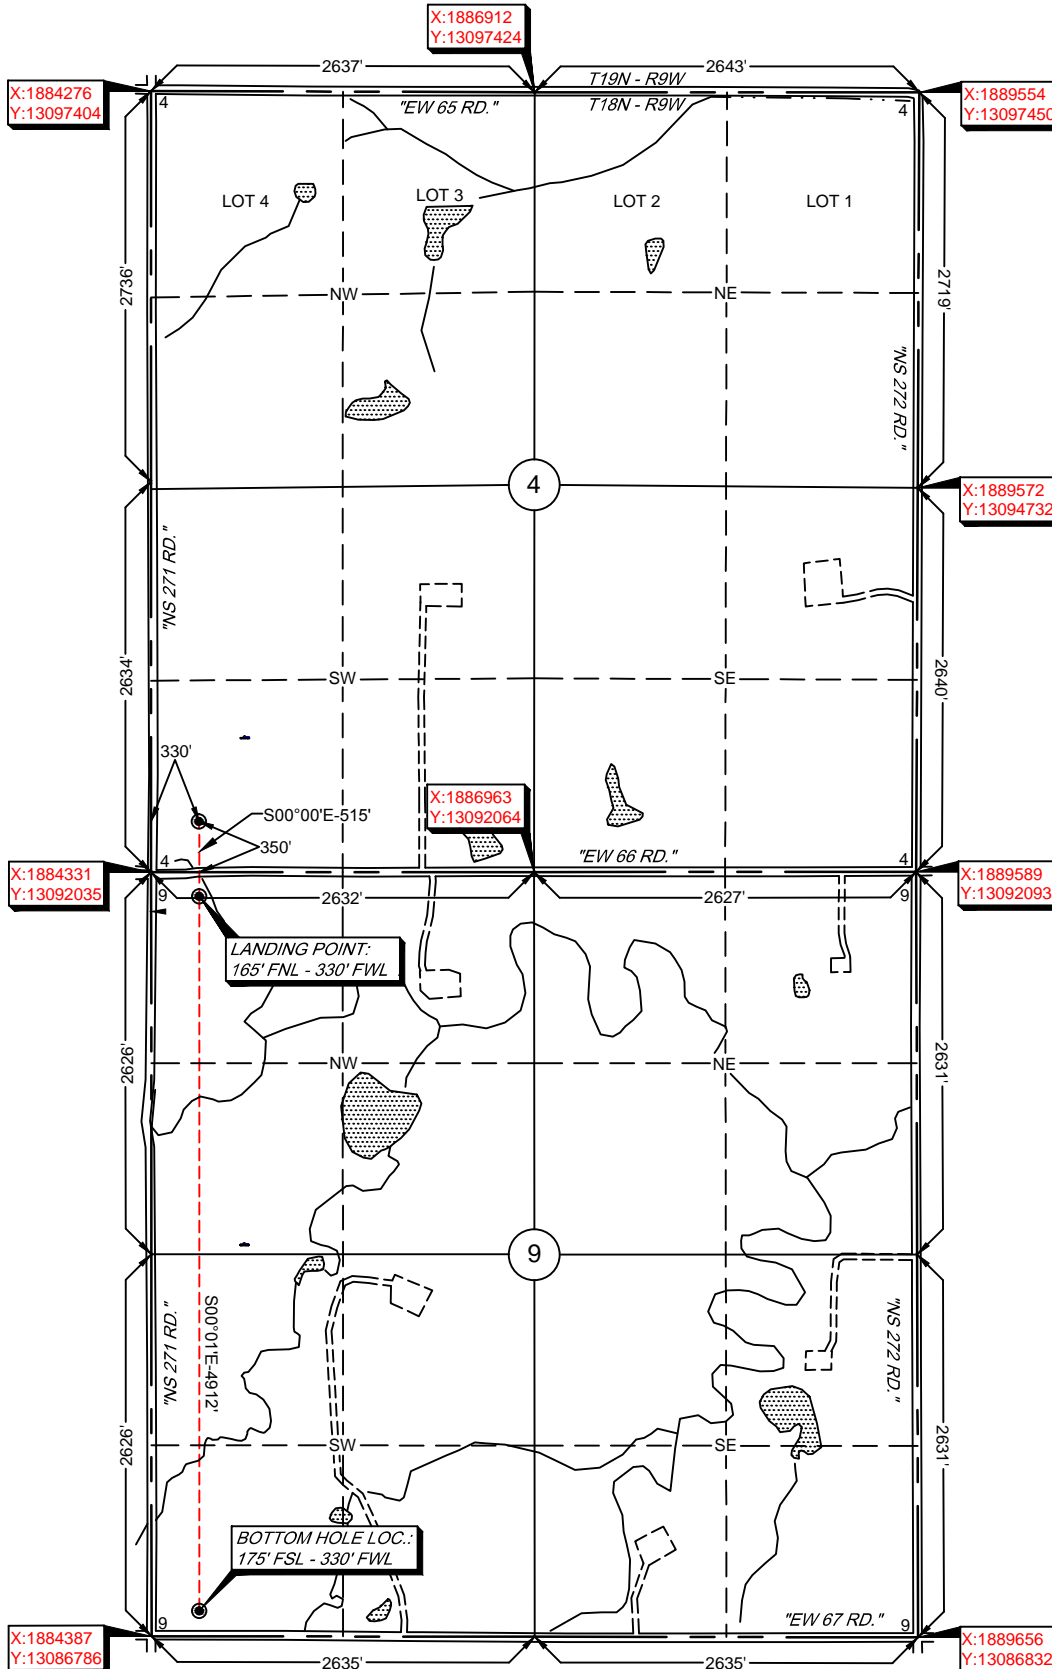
X:1886912
Y:13097424

X:1884276
Y:13097404

2637'

T19N - R9W

2643'

T18N - R9W

X:1889554
Y:13097450

4

"EW 65 RD."

4

LOT 4

LOT 3

LOT 2

LOT 1

2736'

NW

NE

2719'

"NS 272 RD."

4

X:1889572
Y:13094732

"NS 271 RD."

2634'

SW

SE

2640'

330'

X:1886963
Y:13092064

S00°00'E-515'

350'

4

"EW 66 RD."

4

X:1884331
Y:13092035

9

2632'

2627'

9

X:1889589
Y:13092093

LANDING POINT:
165' FNL - 330' FWL

2626'

NW

NE

2631'

9

"NS 271 RD."

S00°01'E-4912'

"NS 272 RD."

2626'

SW

SE

2631'

BOTTOM HOLE LOC.:
175' FSL - 330' FWL

9

"EW 67 RD."

9

X:1884387
Y:13086786

2635'

2635'

X:1889656
Y:13086832